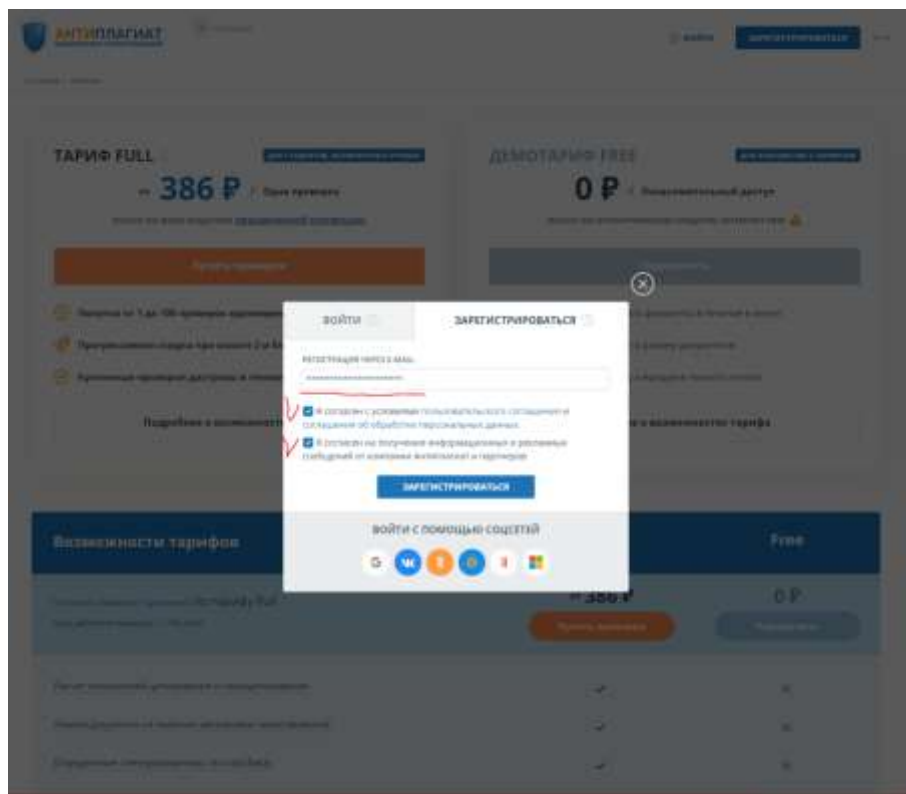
АНТИПЛАГИАТ

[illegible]

ВОЙТИ

ЗАРЕГИСТРИРОВАТЬСЯ

ТАРИФ FULL

от 386 ₽ / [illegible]

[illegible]

ДЕМОТАРИФ FREE

0 ₽ / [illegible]

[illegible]

Подробнее о возможностях тарифа

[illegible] возможностях тарифа

ВОЙТИ

ЗАРЕГИСТРИРОВАТЬСЯ

РЕГИСТРАЦИЯ ЧЕРЕЗ E-MAIL

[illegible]

Я согласен с условиями пользовательского соглашения и соглашения об обработке персональных данных

Я согласен на получение информационных и рекламных сообщений от компании Антиплагиат и партнеров

ЗАРЕГИСТРИРОВАТЬСЯ

ВОЙТИ С ПОМОЩЬЮ СОЦСЕТЕЙ

G ВК

Возможности тарифов

Free

от 386 ₽

0 ₽

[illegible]

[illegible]